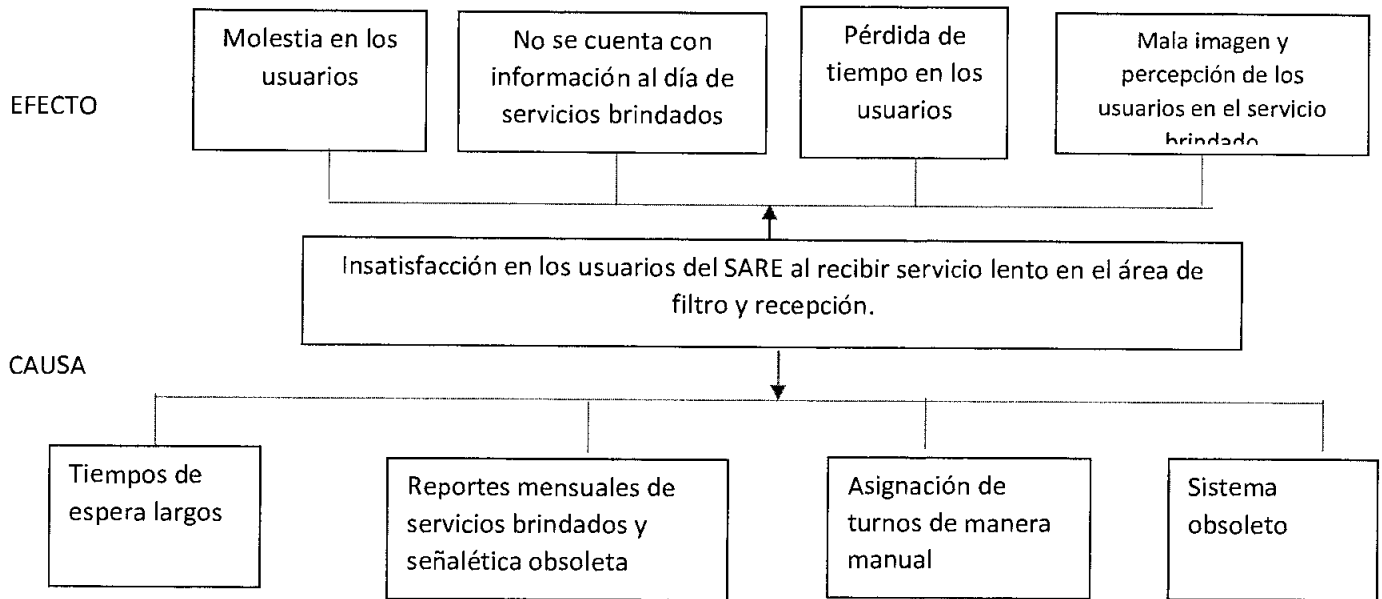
EFECTO

Molestia en los usuarios

No se cuenta con información al día de servicios brindados

Pérdida de tiempo en los usuarios

Mala imagen y percepción de los usuarios en el servicio brindado

Insatisfacción en los usuarios del SARE al recibir servicio lento en el área de filtro y recepción.

CAUSA

Tiempos de espera largos

Reportes mensuales de servicios brindados y señalética obsoleta

Asignación de turnos de manera manual

Sistema obsoleto